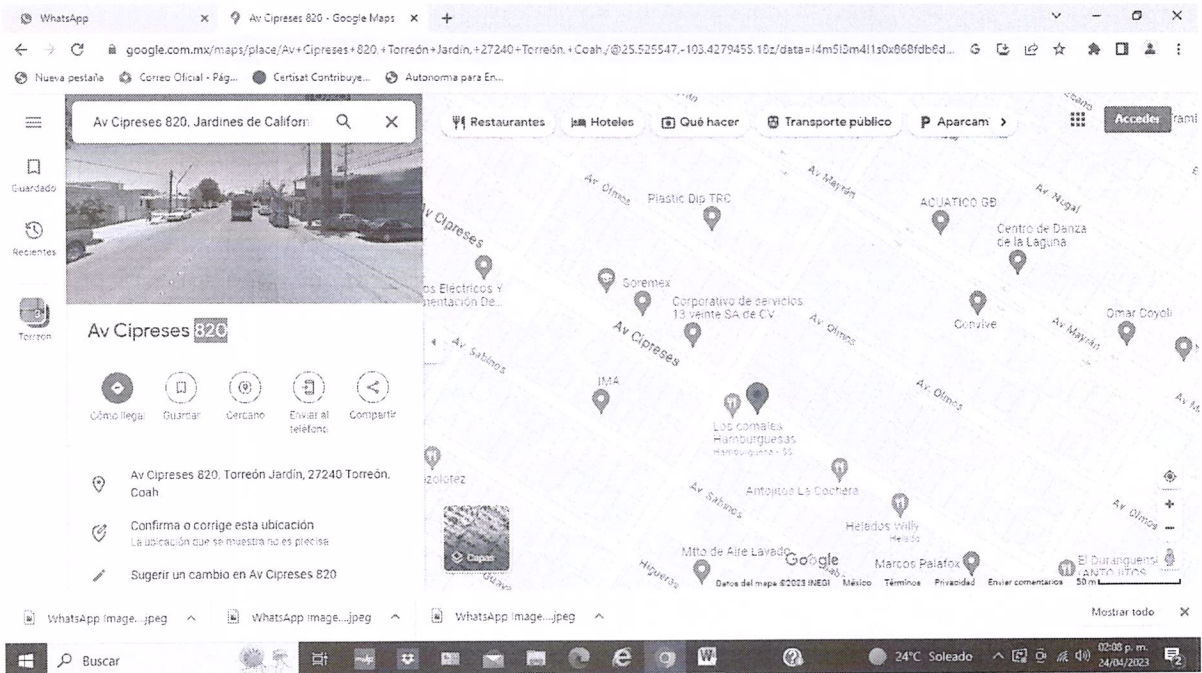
WhatsApp × Av Cipreses 820 - Google Maps × +

google.com.mx/maps/place/Av+Cipreses+820,+Torreón+Jardín,+27240+Torreón,+Coah./@25.525547,-103.4279455,18z/data=!4m5!3m4!1s0x868fdb6d...

Nueva pestaña Correo Oficial - Pág... Certisat Contribuye... Autonorma para En...

Av Cipreses 820, Jardines de Californ

Guardado

Recientes

Torreon

Restaurantes Hoteles Qué hacer Transporte público Aparcam

Acceder

Av Cipreses 820

Cómo llegar Guardar Cercano Enviar al teléfono Compartir

Av Cipreses 820, Torreón Jardín, 27240 Torreón, Coah

Confirma o corrige esta ubicación
La ubicación que se muestra no es precisa

Sugerir un cambio en Av Cipreses 820

Av Olmos Plastic Dio TRC Av Mayrán ACUATICO GB Av Nogal Centro de Danza de la Laguna

Av Cipreses os Eléctricos Y entación De... Soremex Corporativo de servicios 13 veinte SA de CV Av Olmos Convive Omar Coyoli Av Mayrán

Av Sabinos Av Cipreses IMA Av Olmos

Los comales Hamburguesas Hamburguesas · $$

ozolotez Av Sabinos Antojitos La Cochera Heladeos Willy Helado Av Olmos

Capas Mtto de Aire Lavado Google Marcos Palafox El Duranguensi ANTOJITOS

Higueras Datos del mapa ©2023 INEGI México Términos Privacidad Enviar comentarios 50 m

WhatsApp Image...jpeg WhatsApp Image....jpeg WhatsApp Image....jpeg Mostrar todo ×

Buscar 24°C Soleado 02:08 p. m. 24/04/2023